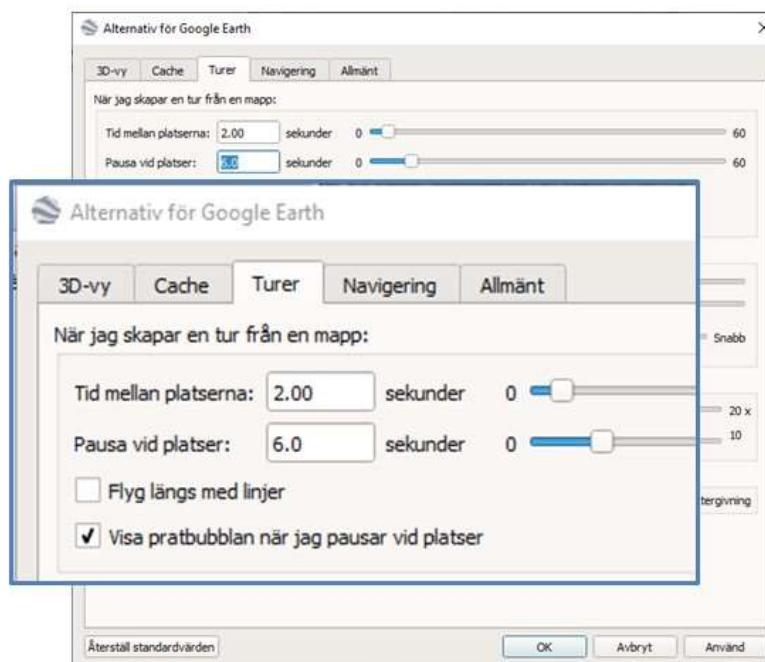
Alternativ för Google Earth

3D-vy | Cache | Turer | Navigering | Allmänt

När jag skapar en tur från en mapp:

Tid mellan platserna: 2.00 sekunder 0 60

Pausa vid platser: 6.0 sekunder 0 60

Alternativ för Google Earth

3D-vy | Cache | Turer | Navigering | Allmänt

När jag skapar en tur från en mapp:

Tid mellan platserna: 2.00 sekunder 0

Pausa vid platser: 6.0 sekunder 0

Flyg längs med linjer

✓ Visa pratbubblan när jag pausar vid platser

Snabb

20 x

10

tergivning

Återställ standardvärden

OK

Avbryt

Använd